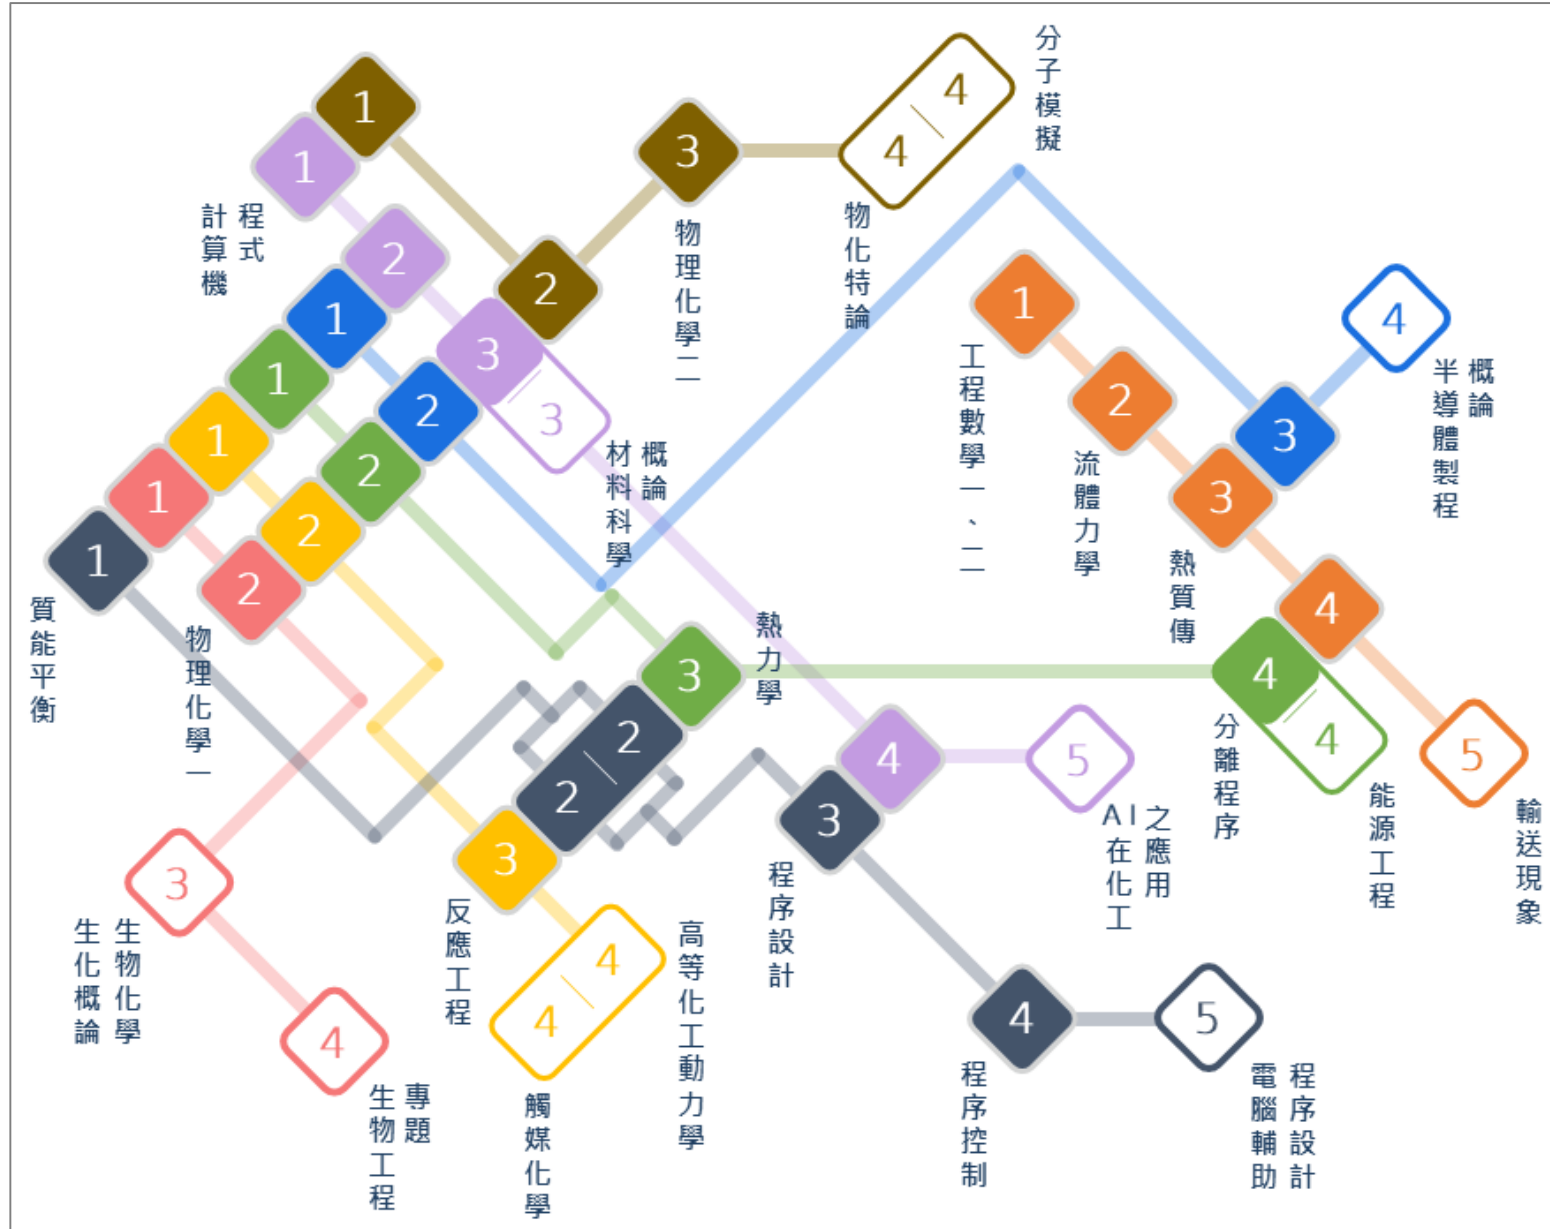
1
1
計算機程式
2
1
3
3
材料科學概論
1
2
1
1
1
質能平衡
2
2
2
物理化學一
3
物理化學二
4
4
物化特論
分子模擬
1
工程數學一、二
2
流體力學
3
熱質傳
3
4
半導體製程概論
4
5
輸送現象
4
4
分離程序
能源工程
3
熱力學
2
2
3
反應工程
4
4
觸媒化學
高等化工動力學
4
5
AI在化工之應用
3
程序設計
4
程序控制
5
電腦輔助程序設計
3
生化概論生物化學
4
生物工程專題